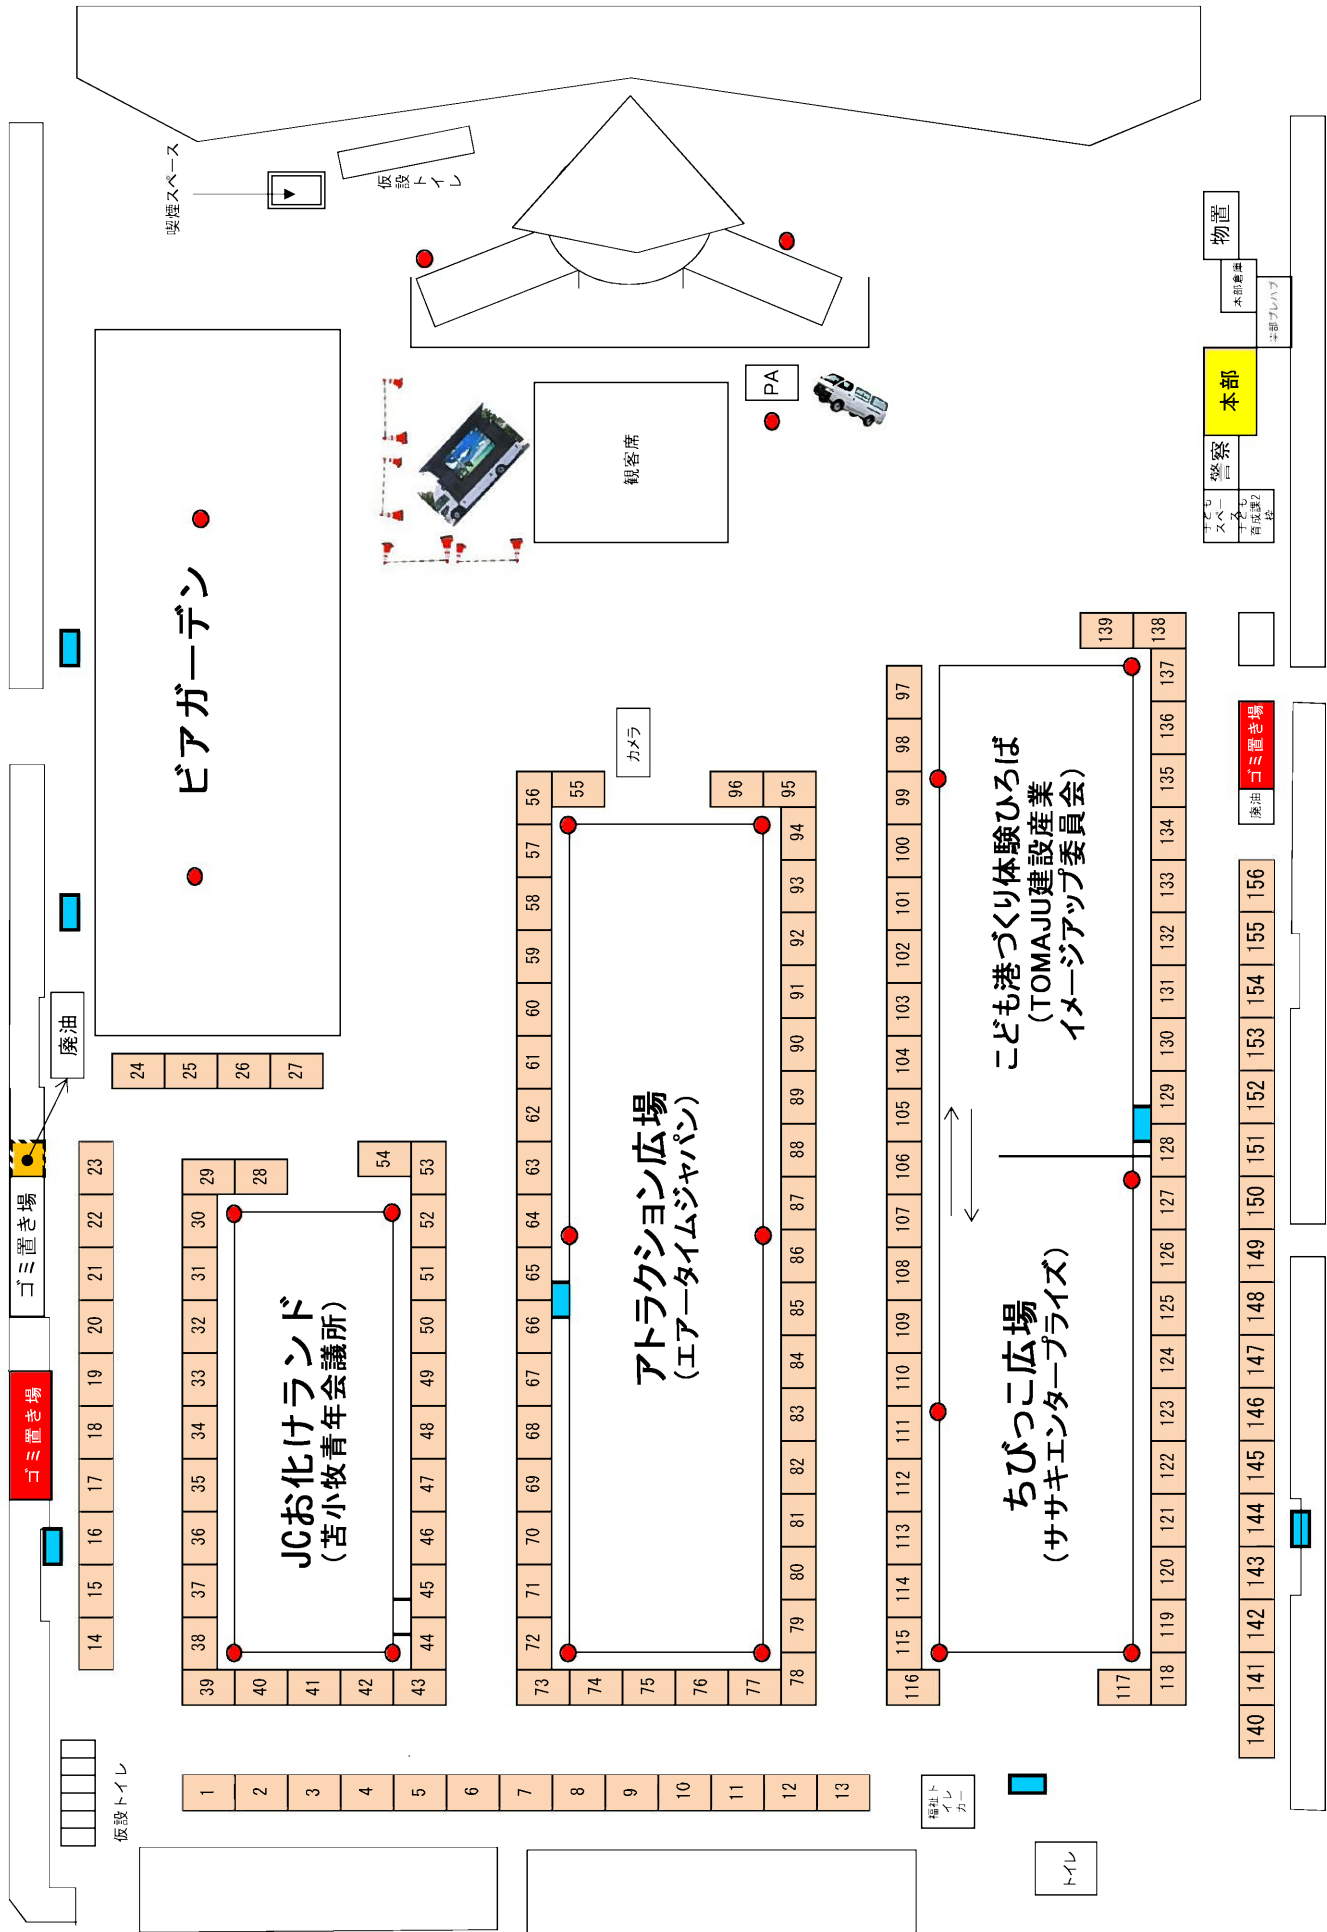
喫煙スペース

仮設トイレ

物置

本部倉庫

本部プレハブ

本部

PA

観客席

警察

子どもスペース

子ども育成課2枠

ビアガーデン

カメラ

139 138

97 137

98 136

99 135

100 134

101 133

102 132

103 131

104 130

105 129

106 128

107 127

108 126

109 125

110 124

111 123

112 122

113 121

114 120

115 119

116 117 118

こども港づくり体験ひろば
(TOMAJU建設産業イメージアップ委員会)

ちびっこ広場
(サザキエンターープライズ)

ゴミ置き場

廃油

156 155 154 153 152 151 150 149 148 147 146 145 144 143 142 141 140

56 55

96 95

57 94

58 93

59 92

60 91

61 90

62 89

63 88

64 87

65 86

66 85

67 84

68 83

69 82

70 81

71 80

72 79

73 74 75 76 77 78

アトラクション広場
(エアータイムジャパン)

廃油

24 25 26 27

23 22 21 20 19 18 17 16 15 14

ゴミ置き場

ゴミ置き場

29 28

54 53

30 52

31 51

32 50

33 49

34 48

35 47

36 46

37 45

38 44

39 40 41 42 43

JCお化けランド
(苫小牧青年会議所)

1 2 3 4 5 6 7 8 9 10 11 12 13

仮設トイレ

福祉トイレカー

トイレ